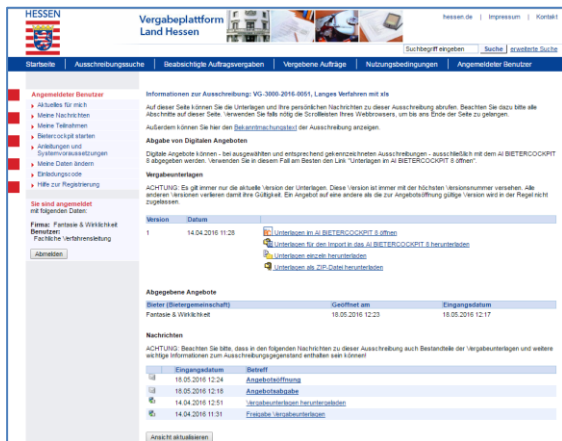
HESSEN

Vergabeplattform Land Hessen

hessen.de | Impressum | Kontakt

Suchbegriff eingeben | Suche | erweiterte Suche

Startseite | Ausschreibungssuche | Beabsichtigte Auftragsvergaben | Vergebene Aufträge | Nutzungsbedingungen | Angemeldeter Benutzer

Angemeldeter Benutzer
- Aktuelles für mich
- Meine Nachrichten
- Meine Teilnahmen
- Bietercockpit starten
- Anleitungen und Systemvoraussetzungen
- Meine Daten ändern
- Einladungscode
- Hilfe zur Registrierung

Sie sind angemeldet mit folgenden Daten:

Firma: Fantasie & Wirklichkeit
Benutzer: Fachliche Verfahrensleitung

Abmelden

Informationen zur Ausschreibung: VG-3000-2016-0051, Langes Verfahren mit sis

Auf dieser Seite können Sie die Unterlagen und Ihre persönlichen Nachrichten zu dieser Ausschreibung abrufen. Beachten Sie dazu bitte alle Abschnitte auf dieser Seite. Verwenden Sie falls nötig die Scrollleisten Ihres Webbrowsers, um bis ans Ende der Seite zu gelangen.

Außerdem können Sie hier den Bekanntmachungstext der Ausschreibung anzeigen.

Abgabe von Digitalen Angeboten

Digitale Angebote können - bei ausgewählten und entsprechend gekennzeichneten Ausschreibungen - ausschließlich mit dem AI BIETERCOCKPIT 8 abgegeben werden. Verwenden Sie in diesem Fall am besten den Link "Unterlagen im AI BIETERCOCKPIT 8 öffnen".

Vergabeunterlagen

ACHTUNG: Es gilt immer nur die aktuelle Version der Unterlagen. Diese Version ist immer mit der höchsten Versionsnummer versehen. Alle anderen Versionen verlieren damit ihre Gültigkeit. Ein Angebot auf eine andere als die zur Angebotsöffnung gültige Version wird in der Regel nicht zugelassen.

| Version | Datum | |
|---|---|---|
| 1 | 14.04.2016 11:26 | Unterlagen im AI BIETERCOCKPIT 8 öffnen<br>Unterlagen für den Import in das AI BIETERCOCKPIT 8 herunterladen<br>Unterlagen einzeln herunterladen<br>Unterlagen als ZIP-Datei herunterladen |

Abgegebene Angebote

| Bieter (Bietergemeinschaft) | Geöffnet am | Eingangsdatum |
|---|---|---|
| Fantasie & Wirklichkeit | 18.05.2016 12:23 | 18.05.2016 12:17 |

Nachrichten

ACHTUNG: Beachten Sie bitte, dass in den folgenden Nachrichten zu dieser Ausschreibung auch Bestandteile der Vergabeunterlagen und weitere wichtige Informationen zum Ausschreibungsgegenstand enthalten sein können!

| | Eingangsdatum | Betreff |
|---|---|---|
| | 18.05.2016 12:24 | Angebotsöffnung |
| | 18.05.2016 12:18 | Angebotsabgabe |
| | 14.04.2016 12:51 | Vergabeunterlagen heruntergeladen |
| | 14.04.2016 11:31 | Freigabe Vergabeunterlagen |

Ansicht aktualisieren